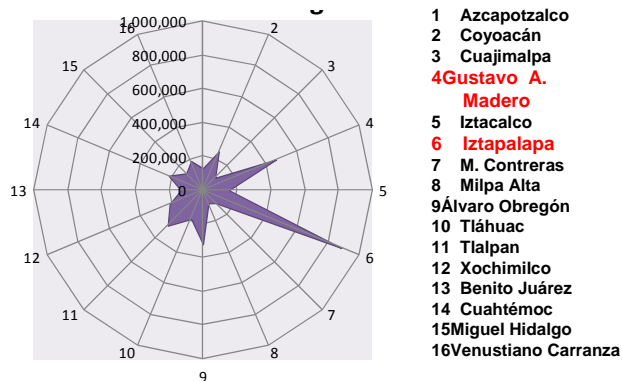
1,000,000
800,000
600,000
400,000
200,000
0
16
2
3
4
5
6
7
8
9
10
11
12
13
14
15

1 Azcapotzalco
2 Coyoacán
3 Cuajimalpa
4Gustavo A. Madero
5 Iztacalco
6 Iztapalapa
7 M. Contreras
8 Milpa Alta
9Álvaro Obregón
10 Tláhuac
11 Tlalpan
12 Xochimilco
13 Benito Juárez
14 Cuahtémoc
15Miguel Hidalgo
16Venustiano Carranza